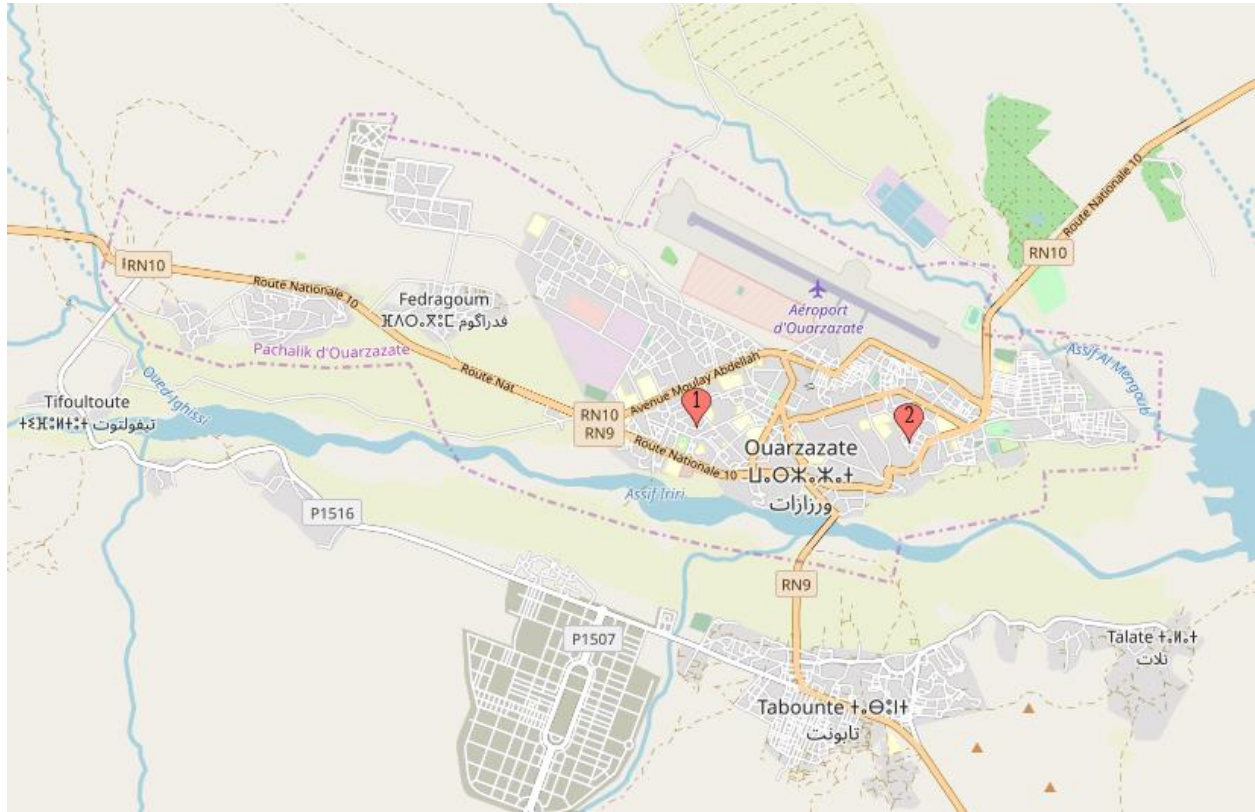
RN10
Route Nationale 10
RN10
Route Nationale 10
Fedragoum
ⴼⴷⵔⴰⴳⵓⵎ فدراگوم
Pachalik d'Ouarzazate
Aéroport d'Ouarzazate
Assif Al Mengoub
Tifoultoute
ⵜⵉⴼⵓⵍⵜⵓⵜ تيفولتوت
Oued Ighissi
Route Nat
RN10
RN9
Avenue Moulay Abdellah
1
2
Route Nationale 10
Ouarzazate
ⵡⴰⵔⵣⴰⵣⴰⵜ
ورزازات
Assif Iriri
P1516
RN9
P1507
Talate ⵜⴰⵍⴰⵜ
تلات
Tabounte ⵜⴰⴱⵓⵏⵜ
تابونت